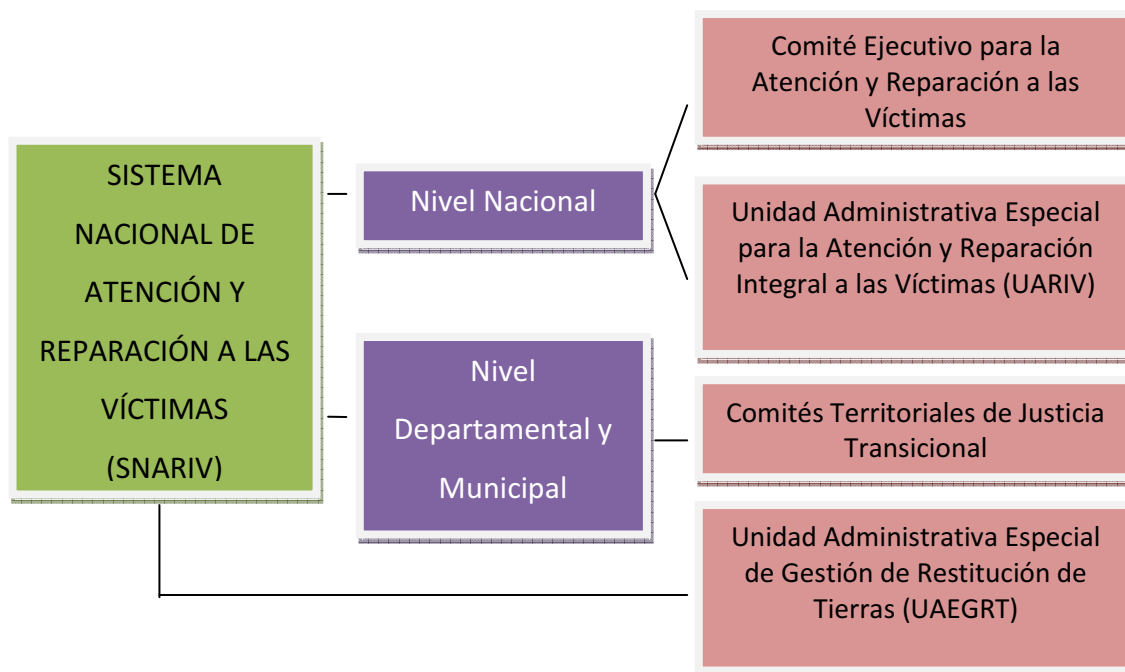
SISTEMA NACIONAL DE ATENCIÓN Y REPARACIÓN A LAS VÍCTIMAS (SNARIV)

Nivel Nacional

Comité Ejecutivo para la Atención y Reparación a las Víctimas

Unidad Administrativa Especial para la Atención y Reparación Integral a las Víctimas (UARIV)

Nivel Departamental y Municipal

Comités Territoriales de Justicia Transicional

Unidad Administrativa Especial de Gestión de Restitución de Tierras (UAEGRT)